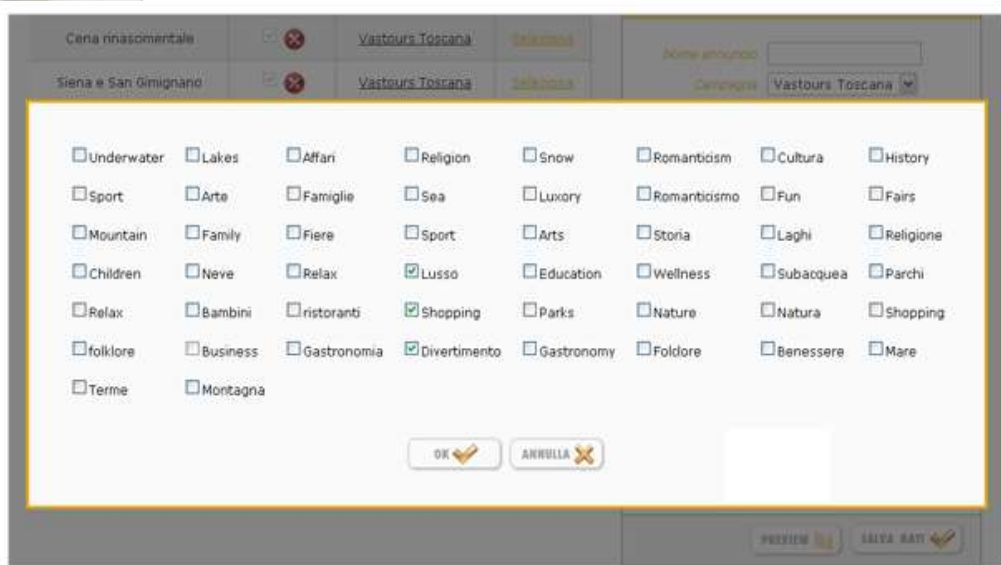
Cena rinascimentale | Vastours Toscana | Seleziona
Siena e San Gimignano | Vastours Toscana | Seleziona

Nome annuncio
Campagna Vastours Toscana

| | | | | | | | |
|---|---|---|---|---|---|---|---|
| Underwater | Lakes | Affari | Religion | Snow | Romanticism | Cultura | History |
| Sport | Arte | Famiglie | Sea | Luxory | Romanticismo | Fun | Fairs |
| Mountain | Family | Fiere | Sport | Arts | Storia | Laghi | Religione |
| Children | Neve | Relax | Lusso | Education | Wellness | Subacquea | Parchi |
| Relax | Bambini | ristoranti | Shopping | Parks | Nature | Natura | Shopping |
| folklore | Business | Gastronomia | Divertimento | Gastronomy | Folclore | Benessere | Mare |
| Terme | Montagna | | | | | | |

OK ANNULLA

PREVIEW SALVA DATI